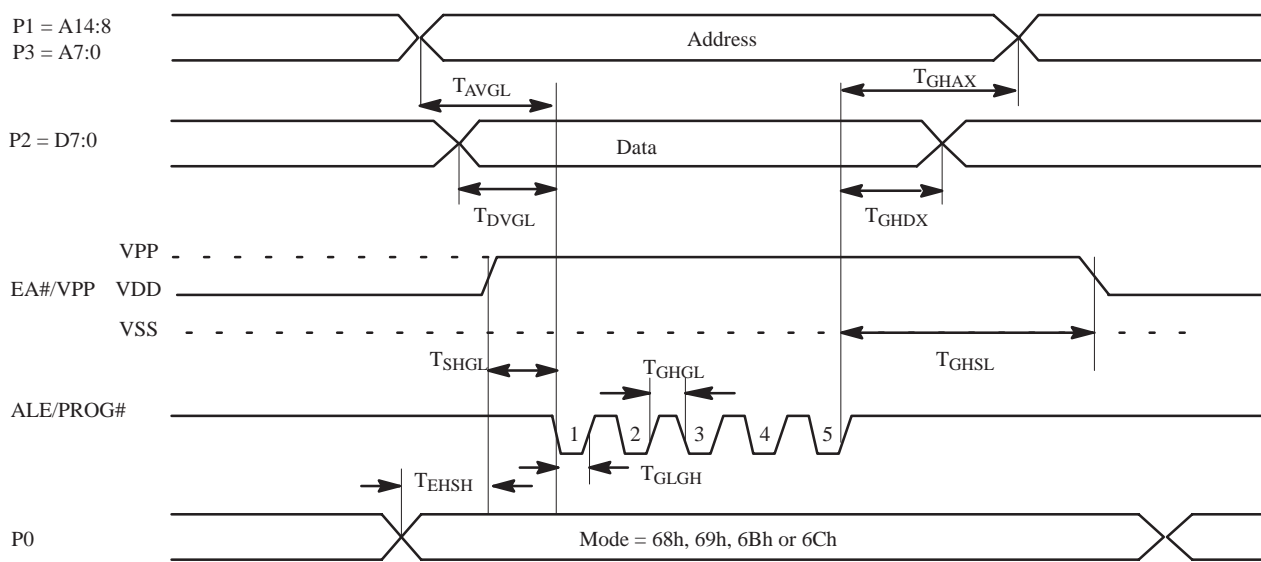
P1 = A14:8
P3 = A7:0

Address

$T_{AVGL}$

$T_{GHAX}$

P2 = D7:0

Data

$T_{DVGL}$

$T_{GHDX}$

VPP

EA#/VPP VDD

VSS

$T_{SHGL}$

$T_{GHGL}$

$T_{GHSL}$

ALE/PROG#

1 2 3 4 5

$T_{EHSH}$

$T_{GLGH}$

P0

Mode = 68h, 69h, 6Bh or 6Ch